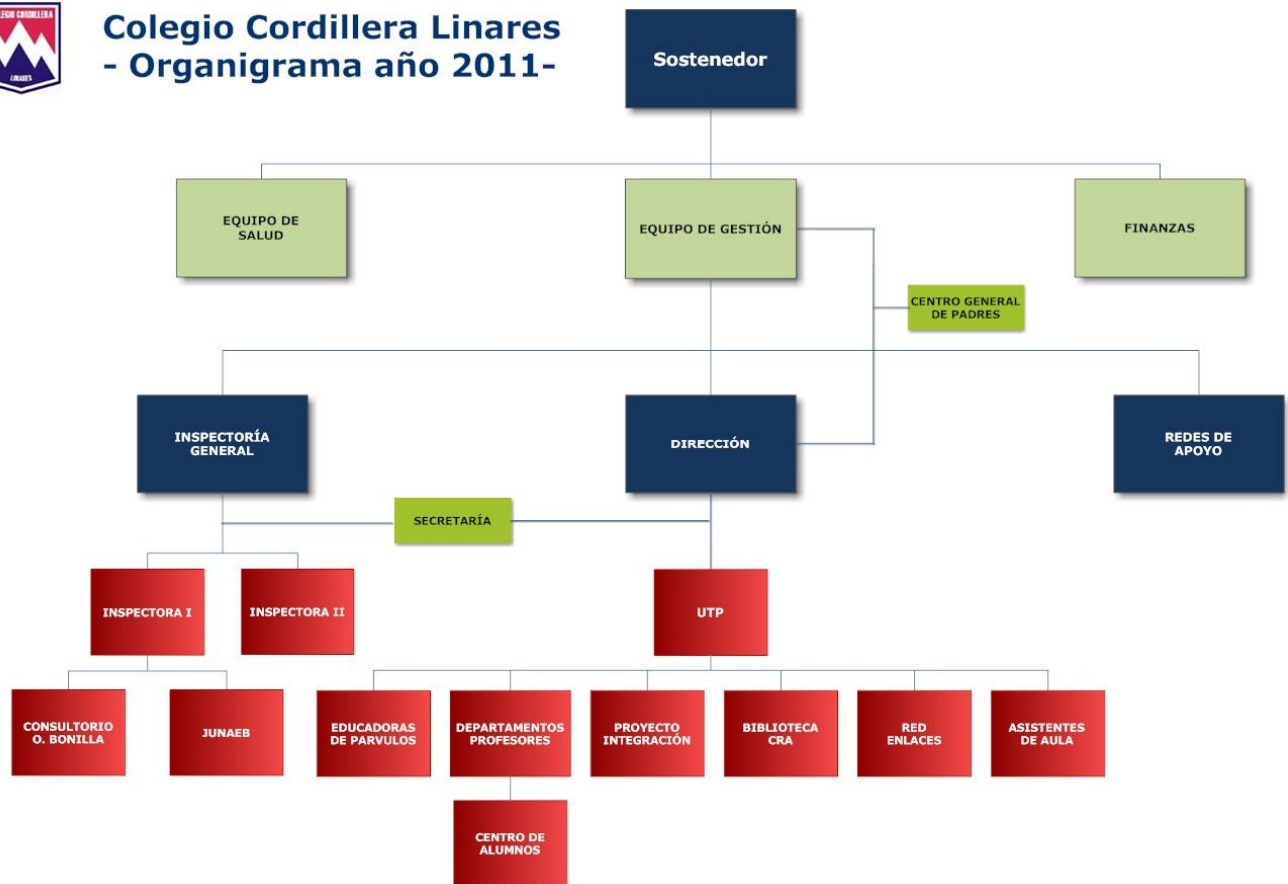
COLEGIO CORDILLERA
LINARES

Colegio Cordillera Linares
- Organigrama año 2011-

Sostenedor

EQUIPO DE SALUD

EQUIPO DE GESTIÓN

FINANZAS

CENTRO GENERAL DE PADRES

INSPECTORÍA GENERAL

DIRECCIÓN

REDES DE APOYO

SECRETARÍA

INSPECTORA I

INSPECTORA II

UTP

CONSULTORIO O. BONILLA

JUNAEB

EDUCADORAS DE PARVULOS

DEPARTAMENTOS PROFESORES

PROYECTO INTEGRACIÓN

BIBLIOTECA CRA

RED ENLACES

ASISTENTES DE AULA

CENTRO DE ALUMNOS